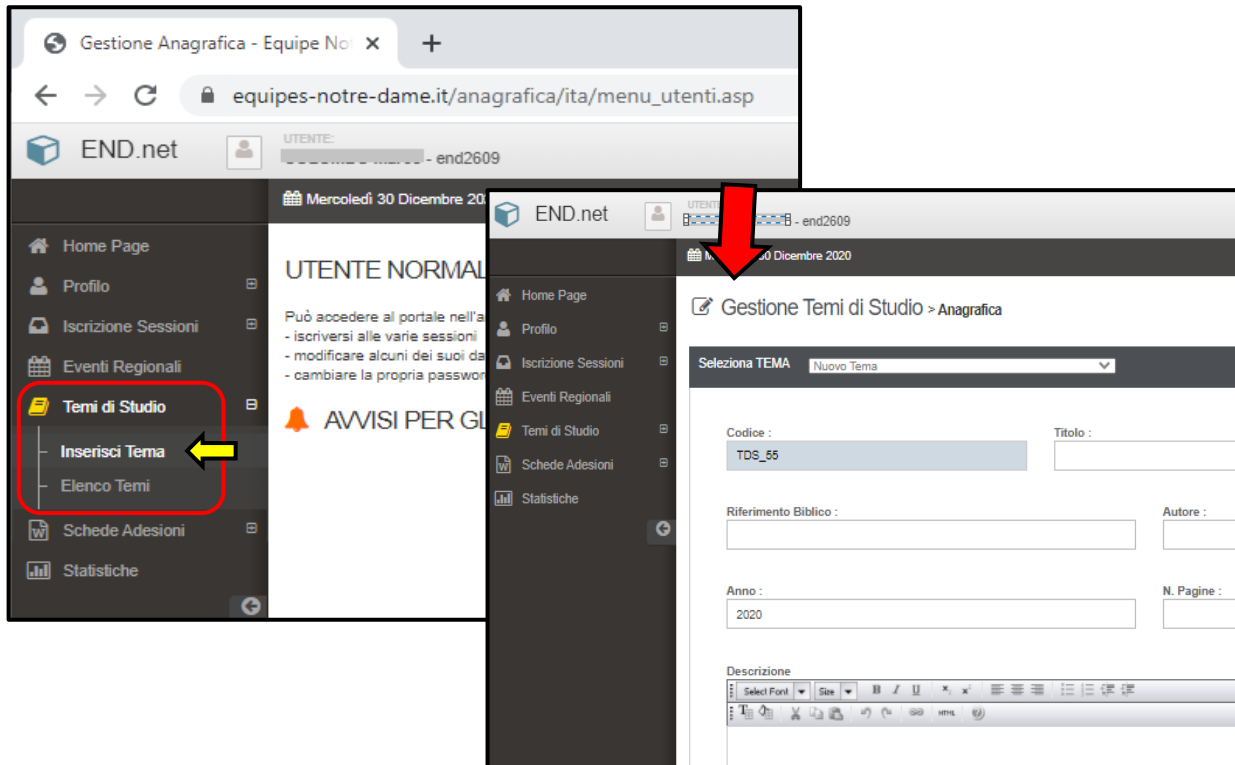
Gestione Anagrafica - Equipe No ×

+

equipes-notre-dame.it/anagrafica/ita/menu_utenti.asp

END.net

UTENTE:
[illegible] - end2609

Mercoledì 30 Dicembre 20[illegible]

Home Page
Profilo
Iscrizione Sessioni
Eventi Regionali
Temi di Studio
Inserisci Tema
Elenco Temi
Schede Adesioni
Statistiche

UTENTE NORMAL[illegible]

Può accedere al portale nell'a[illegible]
- iscriversi alle varie sessioni
- modificare alcuni dei suoi da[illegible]
- cambiare la propria passwor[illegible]

AVVISI PER GL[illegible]

END.net

UTENT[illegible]
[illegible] - end2609

M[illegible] 30 Dicembre 2020

Home Page
Profilo
Iscrizione Sessioni
Eventi Regionali
Temi di Studio
Schede Adesioni
Statistiche

Gestione Temi di Studio > Anagrafica

Seleziona TEMA
Nuovo Tema

Codice :
TDS_55

Titolo :

Riferimento Biblico :

Autore :

Anno :
2020

N. Pagine :

Descrizione
Select Font
Size
B I U
HTML